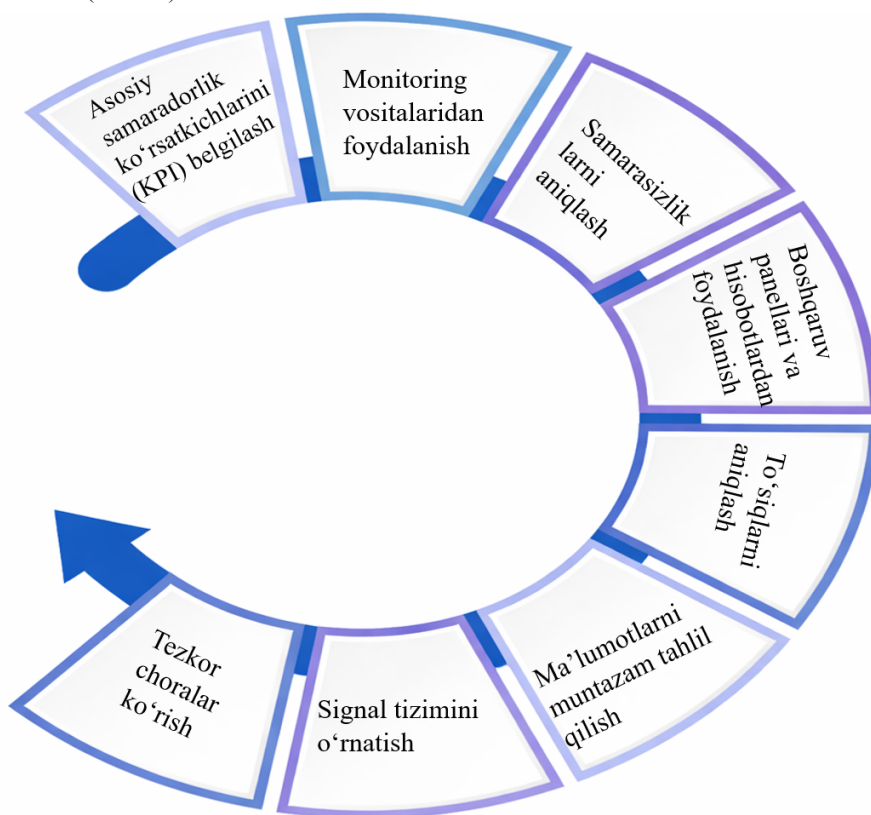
Asosiy samaradorlik ko‘rsatkichlarini (KPI) belgilash

Monitoring vositalaridan foydalanish

Samarasizliklarni aniqlash

Boshqaruv panellari va hisobotlardan foydalanish

To‘siqlarni aniqlash

Ma’lumotlarni muntazam tahlil qilish

Signal tizimini o‘rnatish

Tezkor choralar ko‘rish